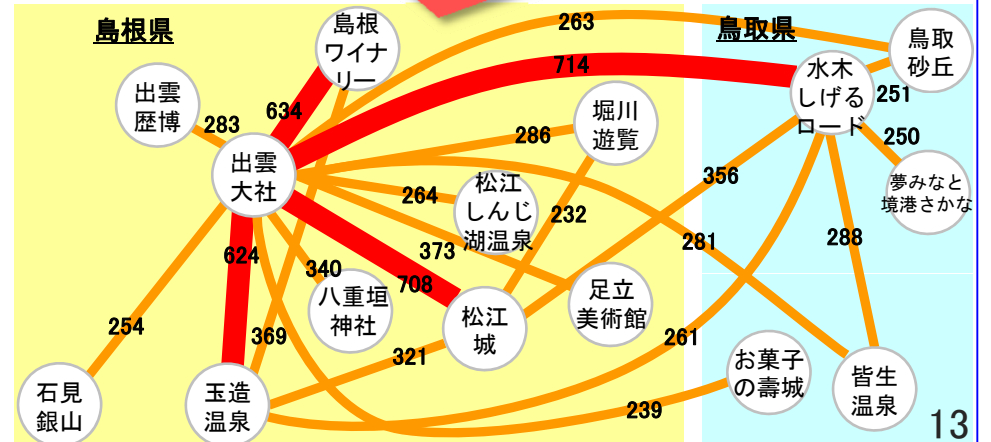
島根県

鳥取県

島根ワイナリー

鳥取砂丘

水木しげるロード

出雲歴博

堀川遊覧

出雲大社

松江しんじ湖温泉

夢みなと境港さかな

八重垣神社

松江城

足立美術館

石見銀山

玉造温泉

お菓子の壽城

皆生温泉

263
714
634
283
251
286
250
264
356
232
373
281
288
624
340
708
254
369
321
261
239

13